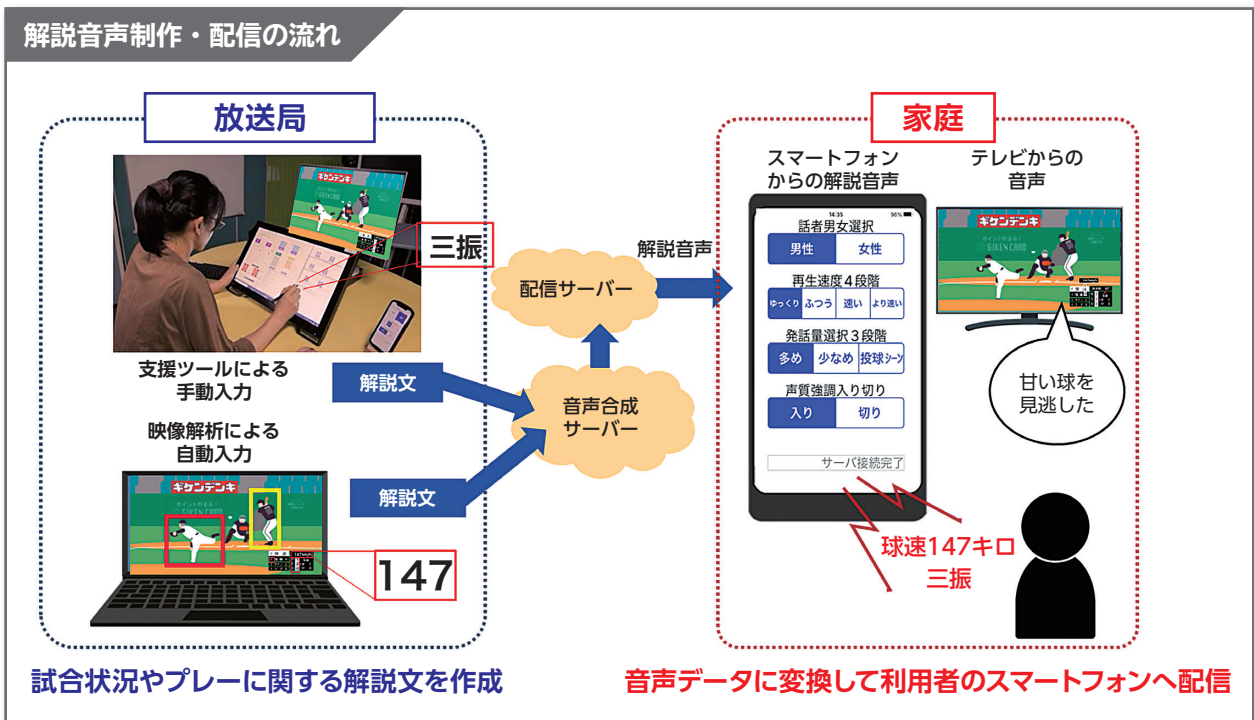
解説音声制作・配信の流れ

放送局

キケンデンキ

三振

支援ツールによる手動入力

解説文

映像解析による自動入力

キケンデンキ

GIKEN FOOD

147

解説文

配信サーバー

解説音声

音声合成サーバー

家庭

スマートフォンからの解説音声

14:35 96%

話者男女選択

男性 女性

再生速度４段階

ゆっくり ふつう 速い より速い

発話量選択３段階

多め 少なめ 投球シーン

声質強調入り切り

入り 切り

サーバ接続完了

テレビからの音声

キケンデンキ

GIKEN FOOD

甘い球を見逃した

球速147キロ
三振

試合状況やプレーに関する解説文を作成

音声データに変換して利用者のスマートフォンへ配信